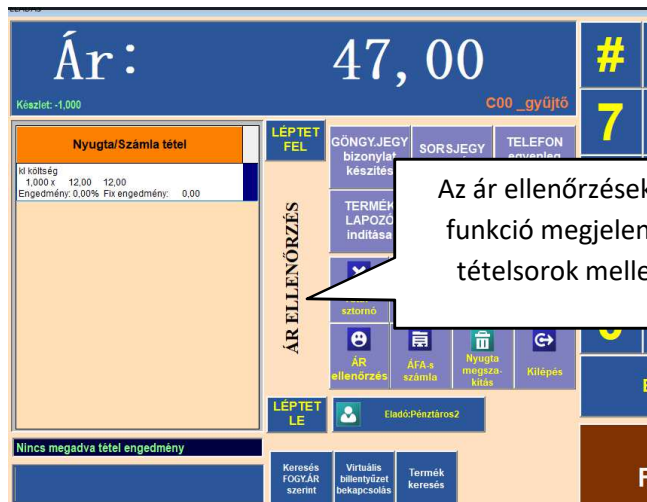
Ár: 47, 00

Készlet: -1,000

C00 _gyűjtő

#

7

Nyugta/Számla tétel

kl költség
1,000 x 12,00 12,00
Engedmény: 0,00% Fix engedmény: 0,00

LÉPTET FEL

ÁR ELLENŐRZÉS

LÉPTET LE

GÖNGY.JEGY bizonylat készítés

SORSJEGY

TELEFON egyenleg

TERMÉK LAPOZÓ indítása

Az ár ellenőrzések funkció megjelen tételsorok melle

sztornó

ÁR ellenőrzés

ÁFA-s számla

Nyugta megszakítás

Kilépés

Eladó:Pénztáros2

Nincs megadva tétel engedmény

Keresés FOGY.ÁR szerint

Virtuális billentyűzet bekapcsolás

Termék keresés